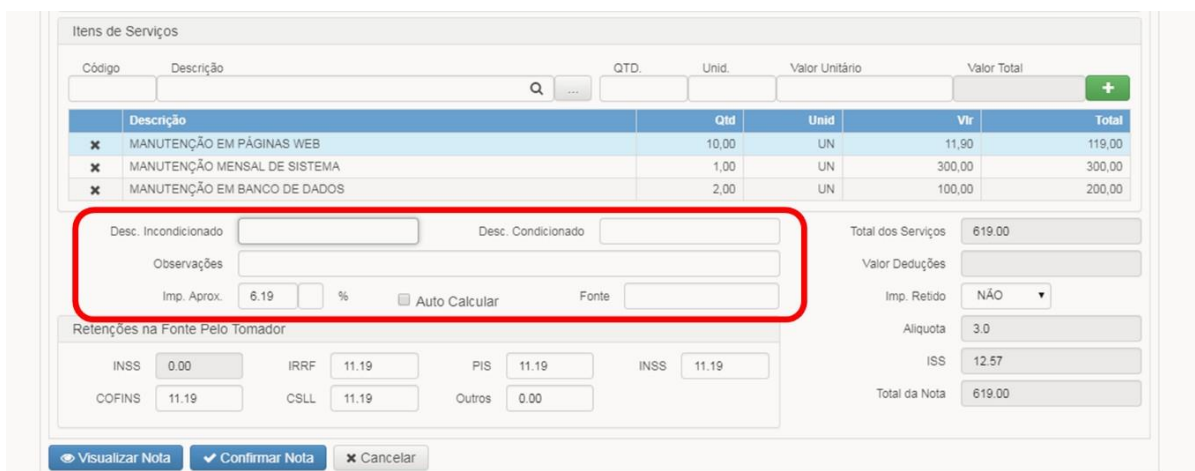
Itens de Serviços

Código Descrição QTD. Unid. Valor Unitário Valor Total

...

+

| | Descrição | Qtd | Unid | Vlr | Total |
|---|---|---|---|---|---|
| ✖ | MANUTENÇÃO EM PÁGINAS WEB | 10,00 | UN | 11,90 | 119,00 |
| ✖ | MANUTENÇÃO MENSAL DE SISTEMA | 1,00 | UN | 300,00 | 300,00 |
| ✖ | MANUTENÇÃO EM BANCO DE DADOS | 2,00 | UN | 100,00 | 200,00 |

Desc. Incondicionado Desc. Condicionado

Observações

Imp. Aprox. 6.19 % Auto Calcular Fonte

Total dos Serviços 619.00

Valor Deduções

Imp. Retido NÃO

Aliquota 3.0

ISS 12.57

Total da Nota 619.00

Retenções na Fonte Pelo Tomador

INSS 0.00 IRRF 11.19 PIS 11.19 INSS 11.19

COFINS 11.19 CSLL 11.19 Outros 0.00

Visualizar Nota Confirmar Nota Cancelar